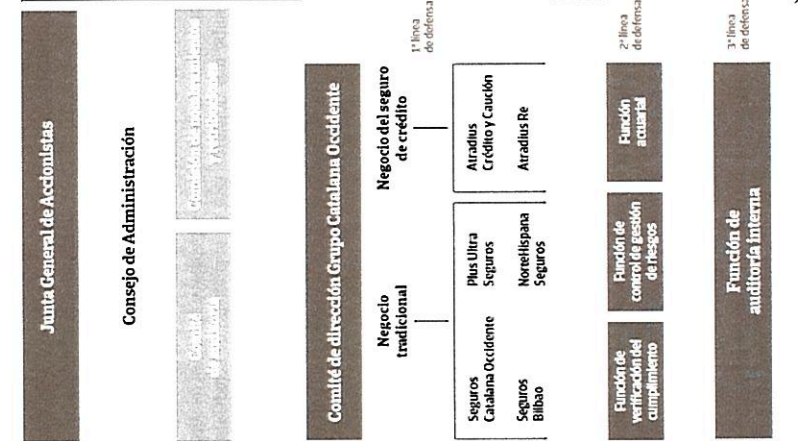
Junta General de Accionistas

Consejo de Administración

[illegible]

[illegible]

Comité de dirección Grupo Catalana Occidente

1ª línea de defensa

Negocio tradicional

Seguros Catalana Occidente

Seguros Bilbao

Plus Ultra Seguros

NorteHispana Seguros

Negocio del seguro de crédito

Atradius Crédito y Caución

Atradius Re

2ª línea de defensa

Función de verificación del cumplimiento

Función de control de gestión de riesgos

Función actuarial

3ª línea de defensa

Función de auditoría interna